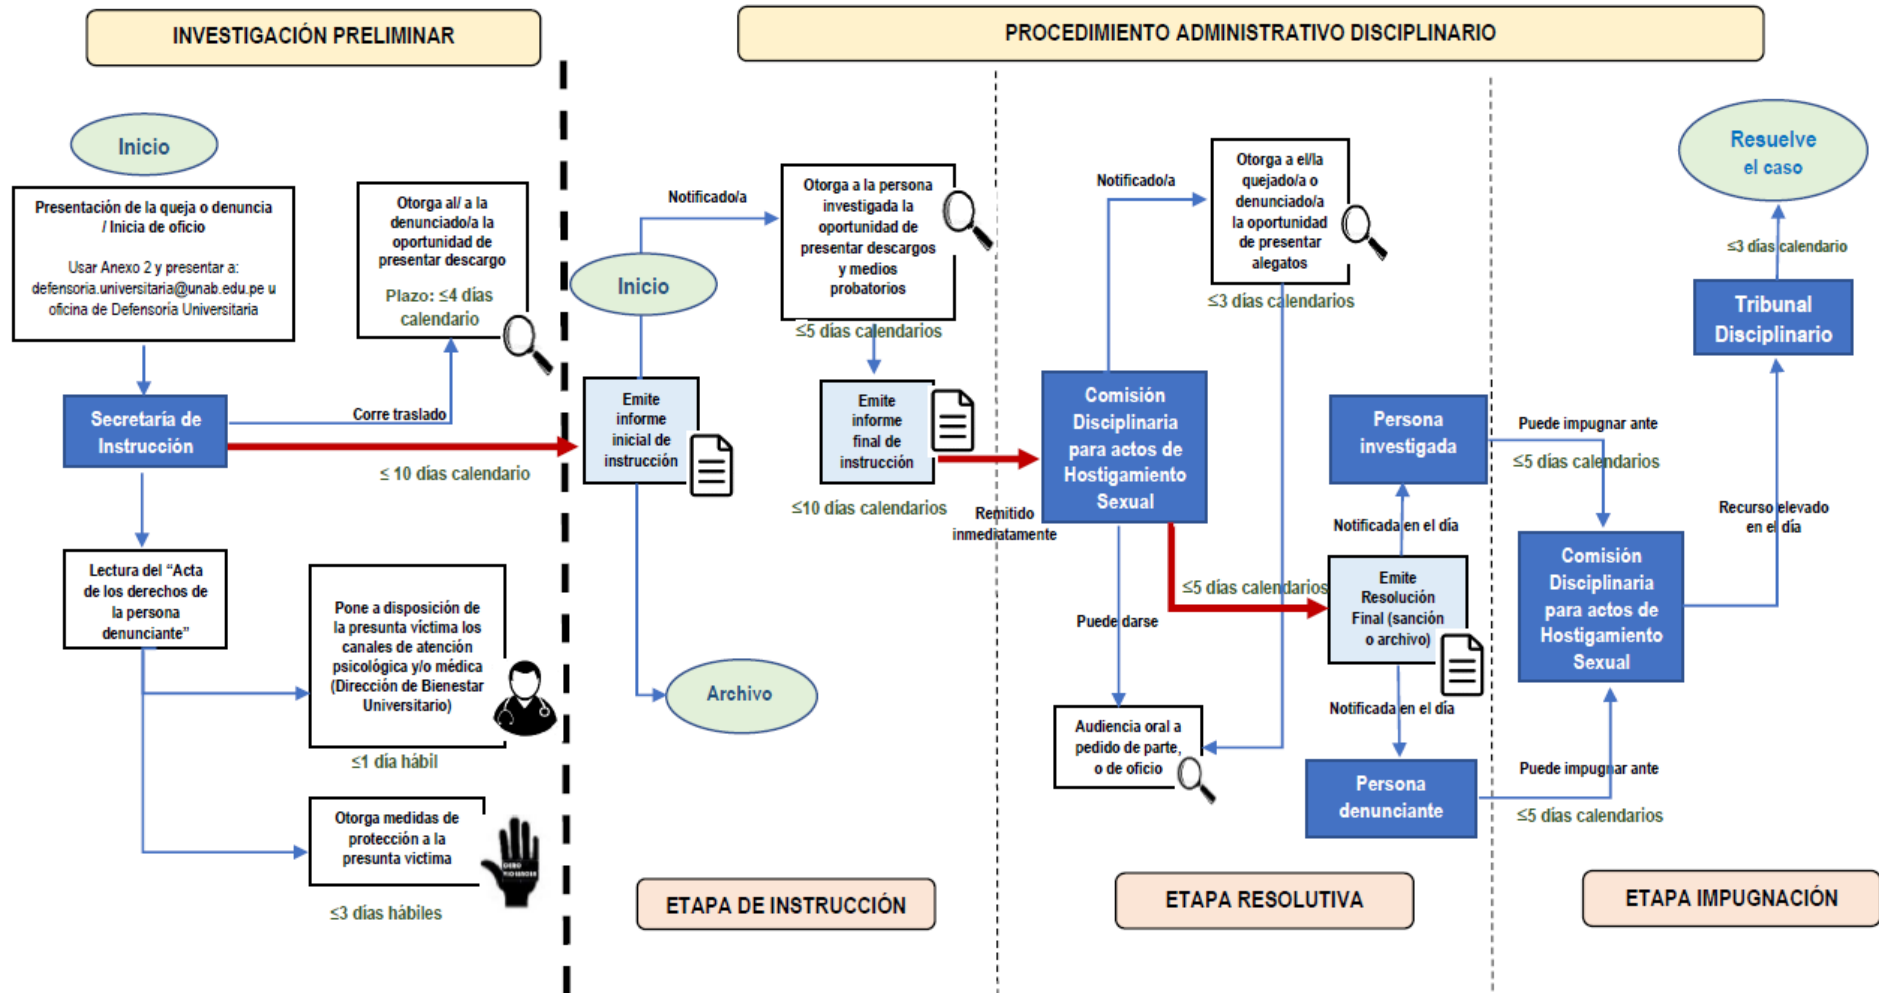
INVESTIGACIÓN PRELIMINAR

PROCEDIMIENTO ADMINISTRATIVO DISCIPLINARIO

Inicio

Presentación de la queja o denuncia / Inicia de oficio

Usar Anexo 2 y presentar a: defensoria.universitaria@unab.edu.pe u oficina de Defensoría Universitaria

Otorga al/ a la denunciado/a la oportunidad de presentar descargo

Plazo: $\leq$4 días calendario

Secretaría de Instrucción

Corre traslado

$\leq$ 10 días calendario

Lectura del "Acta de los derechos de la persona denunciante"

Pone a disposición de la presunta víctima los canales de atención psicológica y/o médica (Dirección de Bienestar Universitario)

$\leq$1 día hábil

Otorga medidas de protección a la presunta víctima

$\leq$3 días hábiles

Notificado/a

Inicio

Otorga a la persona investigada la oportunidad de presentar descargos y medios probatorios

$\leq$5 días calendarios

Emite informe inicial de instrucción

Emite informe final de instrucción

$\leq$10 días calendarios

Archivo

ETAPA DE INSTRUCCIÓN

Notificado/a

Otorga a el/la quejado/a o denunciado/a la oportunidad de presentar alegatos

$\leq$3 días calendarios

Remitido inmediatamente

Comisión Disciplinaria para actos de Hostigamiento Sexual

Persona investigada

Notificada en el día

$\leq$5 días calendarios

Emite Resolución Final (sanción o archivo)

Puede darse

Audiencia oral a pedido de parte, o de oficio

Notificada en el día

Persona denunciante

ETAPA RESOLUTIVA

Resuelve el caso

$\leq$3 días calendario

Tribunal Disciplinario

Puede impugnar ante

$\leq$5 días calendarios

Recurso elevado en el día

Comisión Disciplinaria para actos de Hostigamiento Sexual

Puede impugnar ante

$\leq$5 días calendarios

ETAPA IMPUGNACIÓN